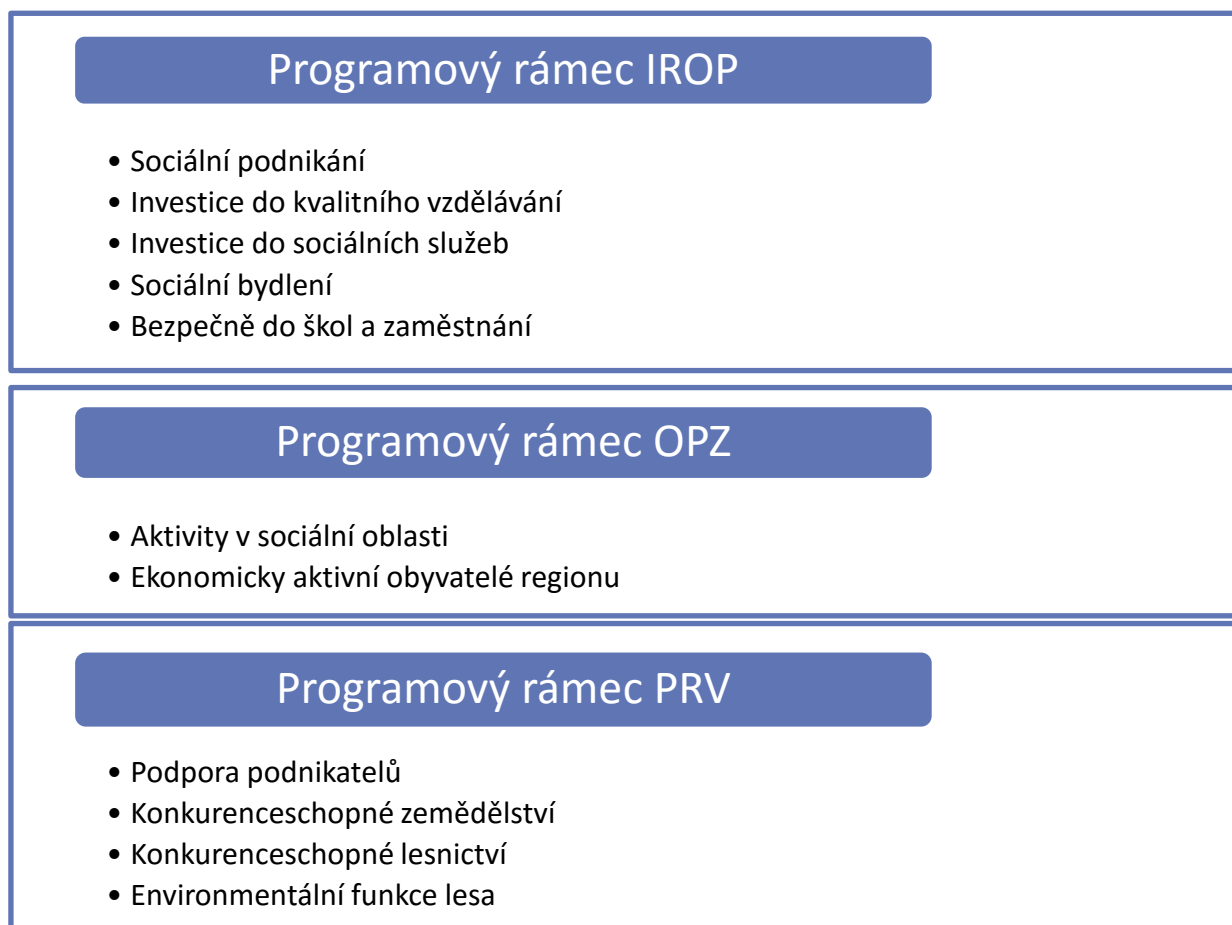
Programový rámec IROP

- Sociální podnikání
- Investice do kvalitního vzdělávání
- Investice do sociálních služeb
- Sociální bydlení
- Bezpečně do škol a zaměstnání

Programový rámec OPZ

- Aktivity v sociální oblasti
- Ekonomicky aktivní obyvatelé regionu

Programový rámec PRV

- Podpora podnikatelů
- Konkurenceschopné zemědělství
- Konkurenceschopné lesnictví
- Environmentální funkce lesa